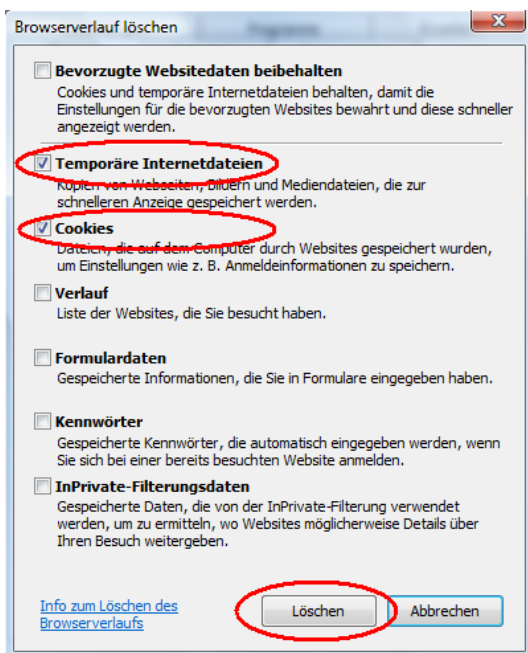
Browserverlauf löschen

Bevorzugte Websitedaten beibehalten
Cookies und temporäre Internetdateien behalten, damit die Einstellungen für die bevorzugten Websites bewahrt und diese schneller angezeigt werden.

Temporäre Internetdateien
Kopien von Webseiten, Bildern und Mediendateien, die zur schnelleren Anzeige gespeichert werden.

Cookies
Dateien, die auf dem Computer durch Websites gespeichert wurden, um Einstellungen wie z. B. Anmeldeinformationen zu speichern.

Verlauf
Liste der Websites, die Sie besucht haben.

Formulardaten
Gespeicherte Informationen, die Sie in Formulare eingegeben haben.

Kennwörter
Gespeicherte Kennwörter, die automatisch eingegeben werden, wenn Sie sich bei einer bereits besuchten Website anmelden.

InPrivate-Filterungsdaten
Gespeicherte Daten, die von der InPrivate-Filterung verwendet werden, um zu ermitteln, wo Websites möglicherweise Details über Ihren Besuch weitergeben.

Info zum Löschen des Browserverlaufs

Löschen

Abbrechen